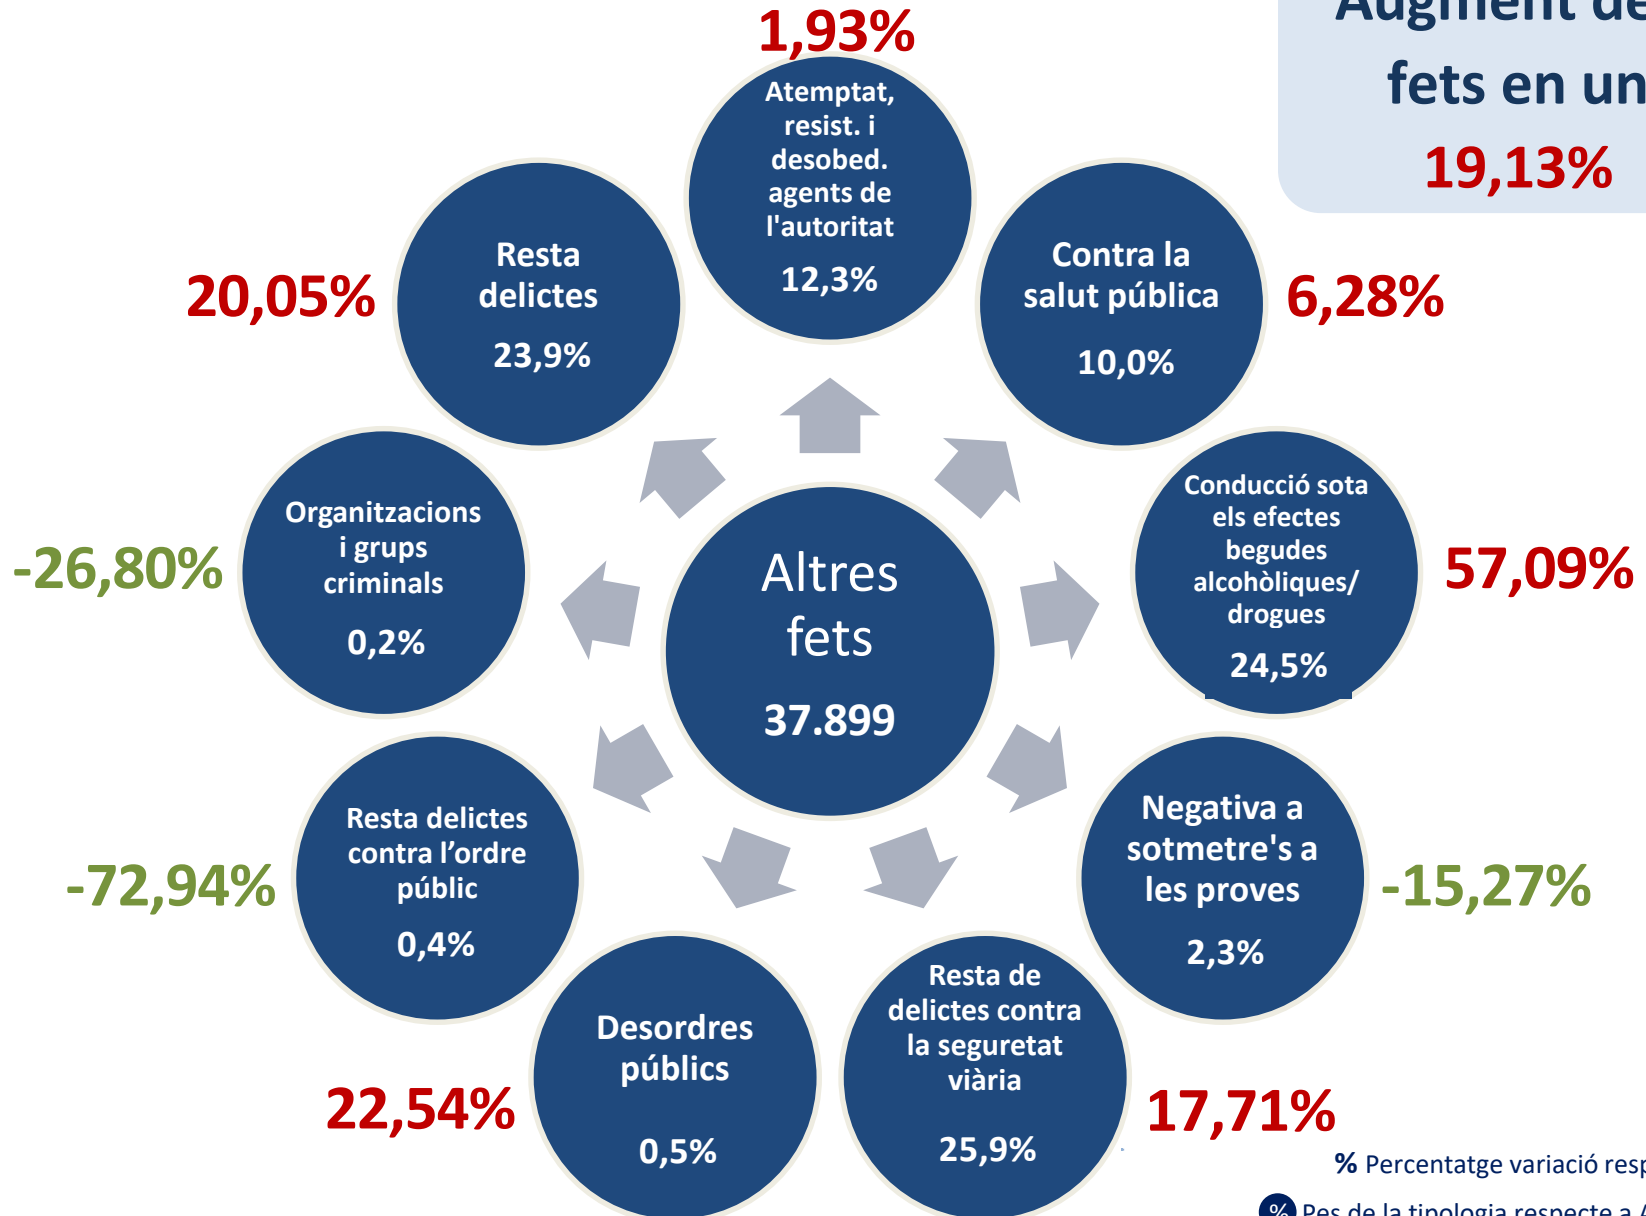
Augment de
fets en un
19,13%

1,93%
Atemptat, resist. i desobed. agents de l'autoritat
12,3%

Contra la salut pública
10,0%
6,28%

Conducció sota els efectes begudes alcohòliques/ drogues
24,5%
57,09%

Negativa a sotmetre's a les proves
2,3%
-15,27%

Resta de delictes contra la seguretat viària
25,9%
17,71%

Desordres públics
0,5%
22,54%

Resta delictes contra l'ordre públic
0,4%
-72,94%

Organitzacions i grups criminals
0,2%
-26,80%

Resta delictes
23,9%
20,05%

Altres fets
37.899

% Percentatge variació resp

% Pes de la tipologia respecte a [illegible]